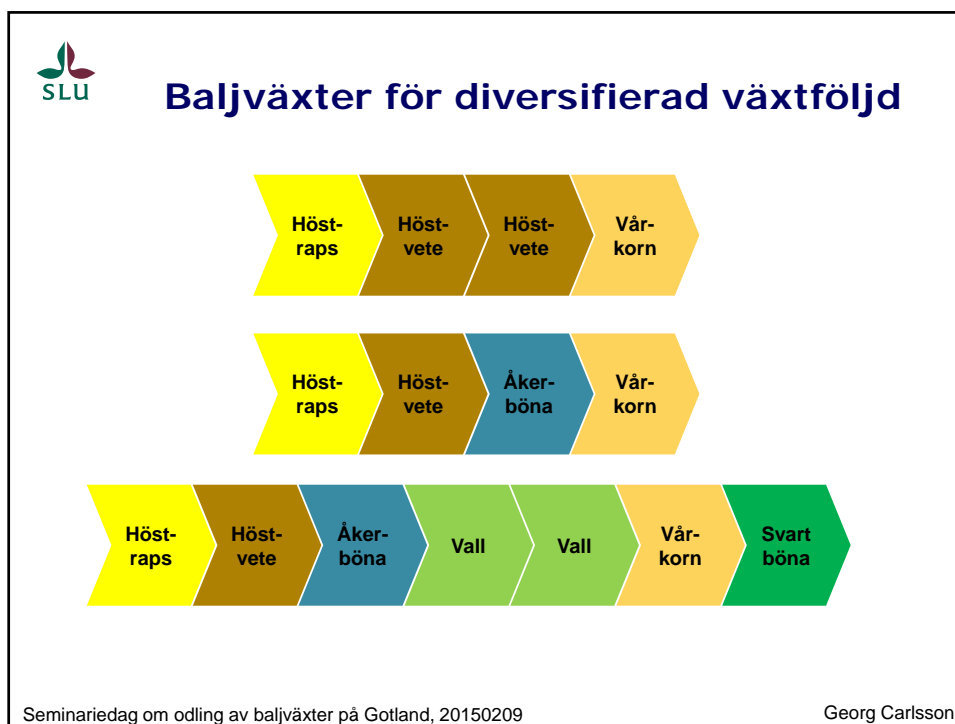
SLU

Baljväxter för diversifierad växtföljd

Höst-raps
Höst-vete
Höst-vete
Vår-korn

Höst-raps
Höst-vete
Åker-böna
Vår-korn

Höst-raps
Höst-vete
Åker-böna
Vall
Vall
Vår-korn
Svart böna

Seminariedag om odling av baljväxter på Gotland, 20150209

Georg Carlsson